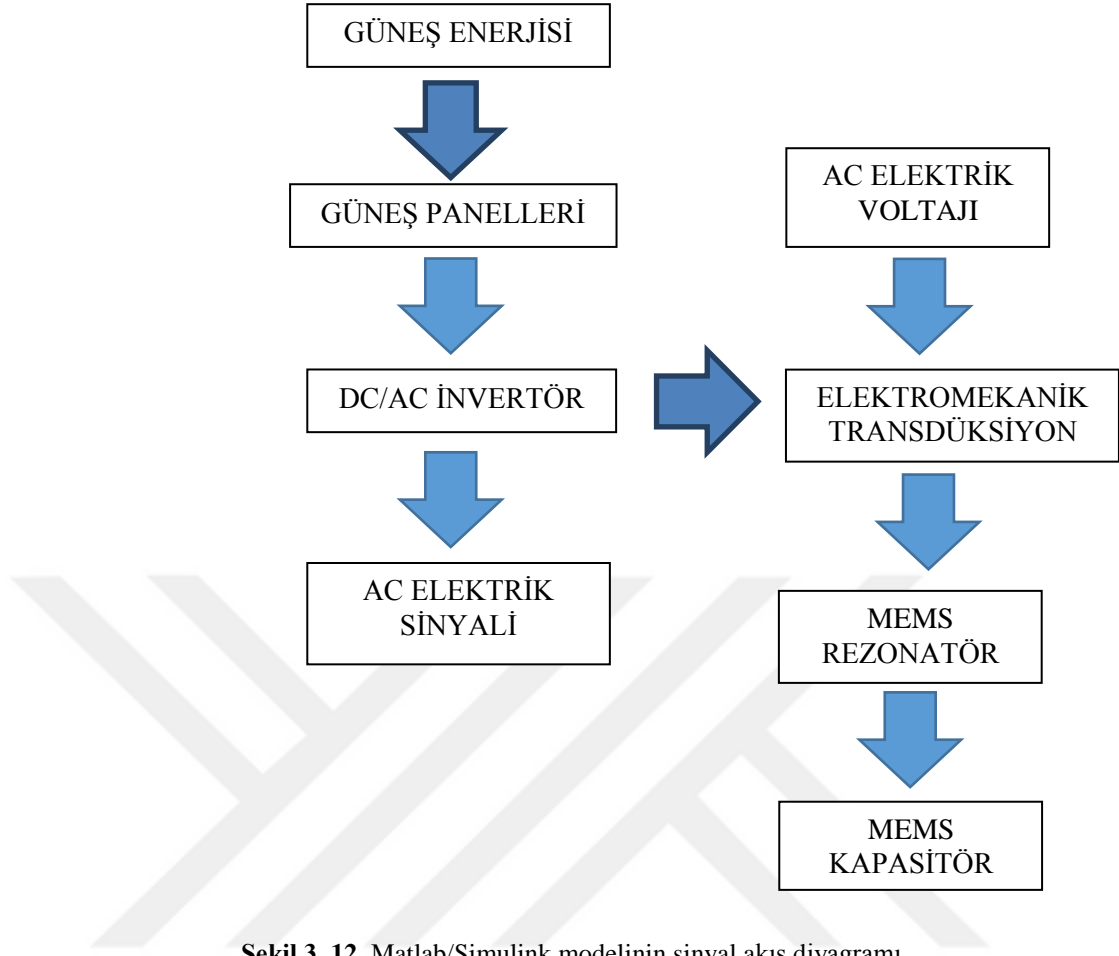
GÜNEŞ ENERJİSİ

GÜNEŞ PANELLERİ

DC/AC İNVERTÖR

AC ELEKTRİK SİNYALİ

AC ELEKTRİK VOLTAJI

ELEKTROMEKANİK TRANSDÜKSİYON

MEMS REZONATÖR

MEMS KAPASİTÖR

**Şekil 3. 12.** Matlab/Simulink modelinin sinyal akış diyagramı